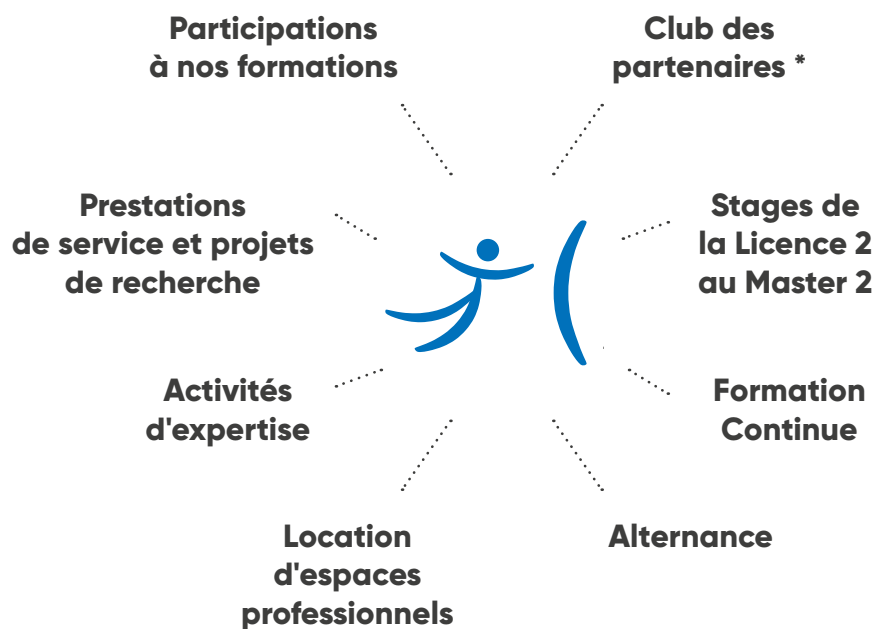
Participations à nos formations

Club des partenaires *

Prestations de service et projets de recherche

Stages de la Licence 2 au Master 2

Activités d'expertise

Formation Continue

Location d'espaces professionnels

Alternance